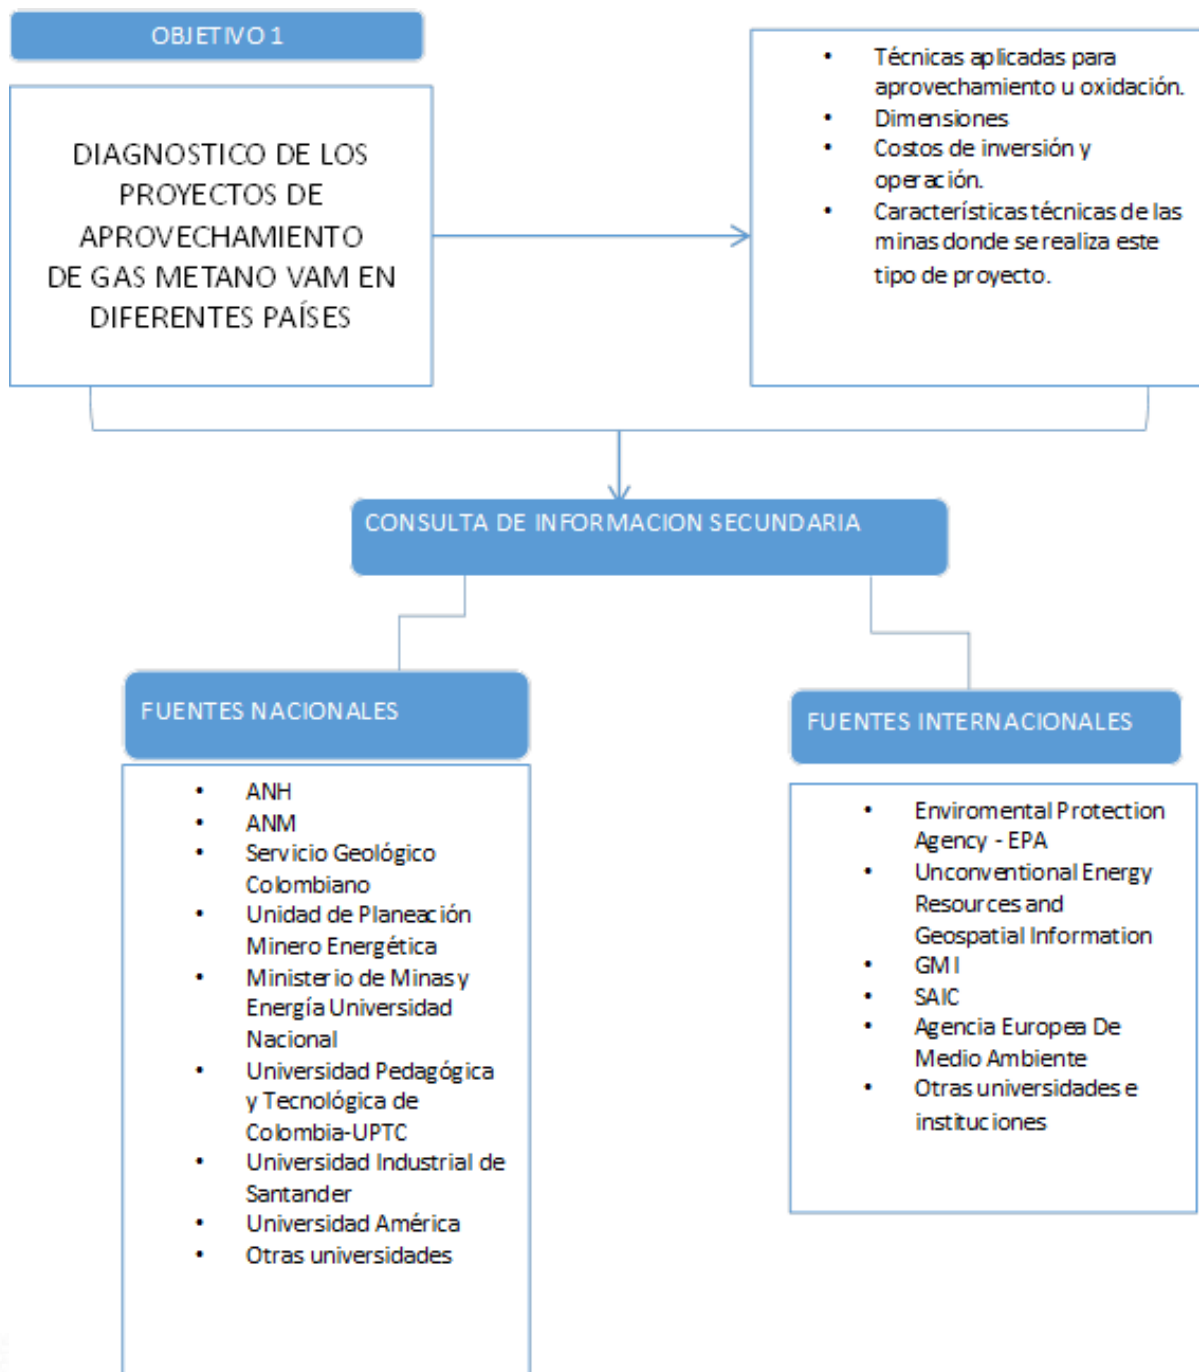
OBJETIVO 1

DIAGNOSTICO DE LOS PROYECTOS DE APROVECHAMIENTO DE GAS METANO VAM EN DIFERENTES PAÍSES

• Técnicas aplicadas para aprovechamiento u oxidación.
• Dimensiones
• Costos de inversión y operación.
• Características técnicas de las minas donde se realiza este tipo de proyecto.

CONSULTA DE INFORMACION SECUNDARIA

FUENTES NACIONALES

• ANH
• ANM
• Servicio Geológico Colombiano
• Unidad de Planeación Minero Energética
• Ministerio de Minas y Energía Universidad Nacional
• Universidad Pedagógica y Tecnológica de Colombia-UPTC
• Universidad Industrial de Santander
• Universidad América
• Otras universidades

FUENTES INTERNACIONALES

• Enviromental Protection Agency - EPA
• Unconventional Energy Resources and Geospatial Information
• GMI
• SAIC
• Agencia Europea De Medio Ambiente
• Otras universidades e instituciones